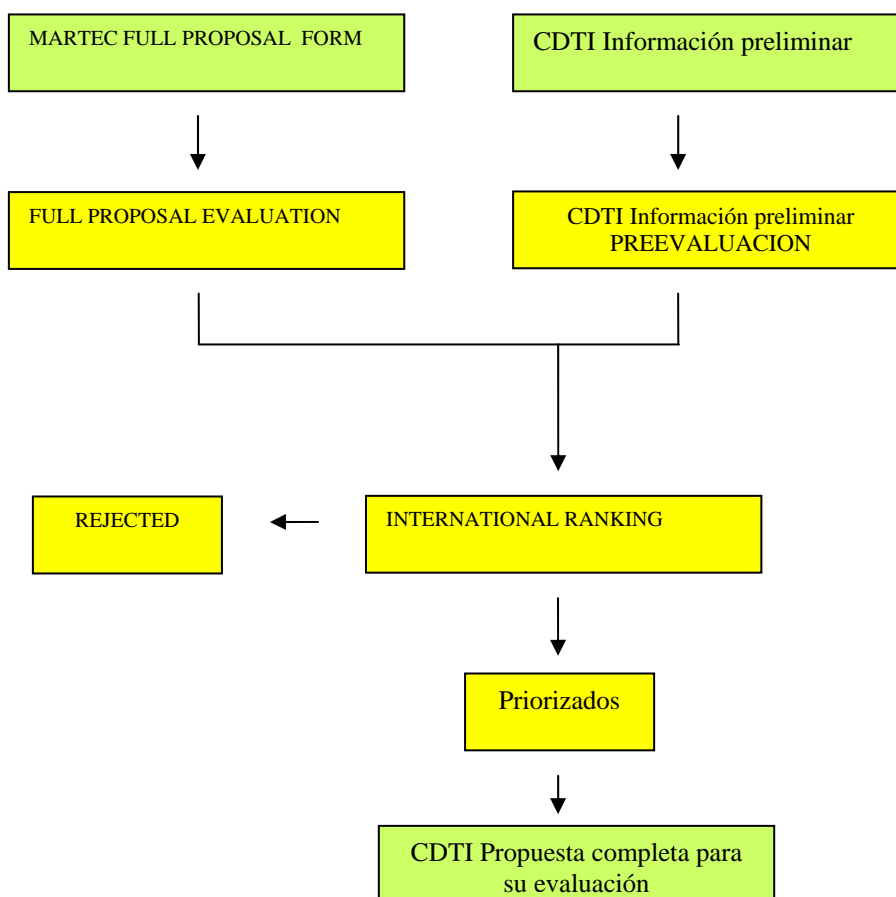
MARTEC FULL PROPOSAL FORM

CDTI Información preliminar

FULL PROPOSAL EVALUATION

CDTI Información preliminar
PREEVALUACION

REJECTED

INTERNATIONAL RANKING

Priorizados

CDTI Propuesta completa para su evaluación